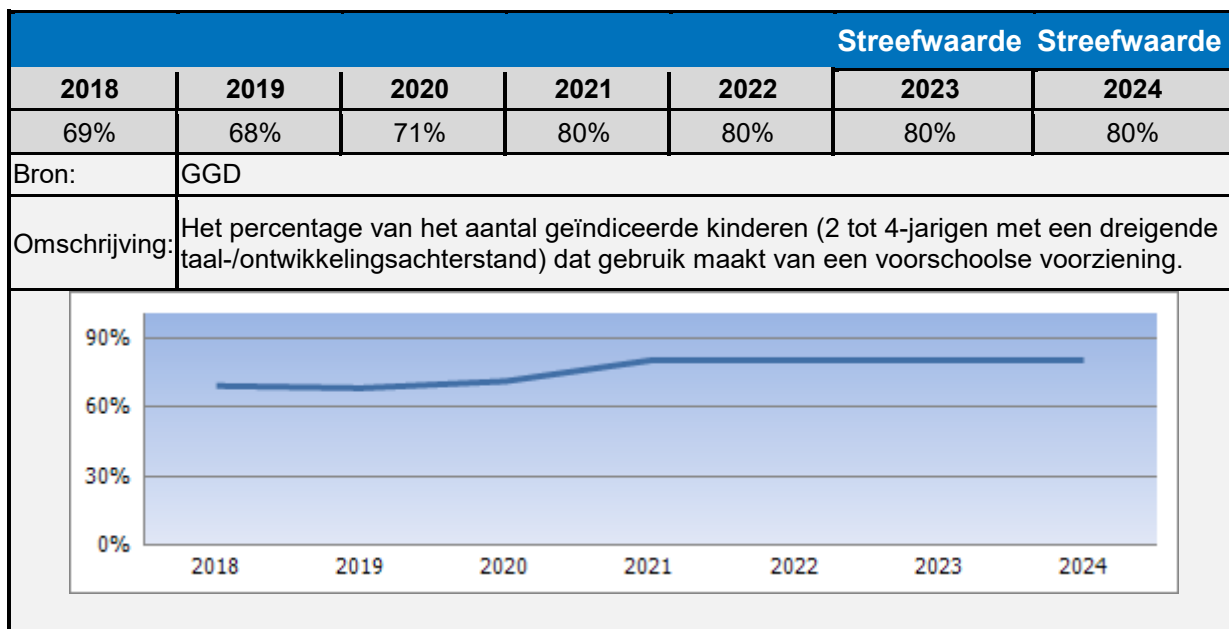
|  |  |  |  |  | Streefwaarde | Streefwaarde |
|---|---|---|---|---|---|---|
| 2018 | 2019 | 2020 | 2021 | 2022 | 2023 | 2024 |
| 69% | 68% | 71% | 80% | 80% | 80% | 80% |
| Bron: | GGD |  |  |  |  |  |
| Omschrijving: | Het percentage van het aantal geïndiceerde kinderen (2 tot 4-jarigen met een dreigende taal-/ontwikkelingsachterstand) dat gebruik maakt van een voorschoolse voorziening. |  |  |  |  |  |

90%
60%
30%
0%
2018 2019 2020 2021 2022 2023 2024